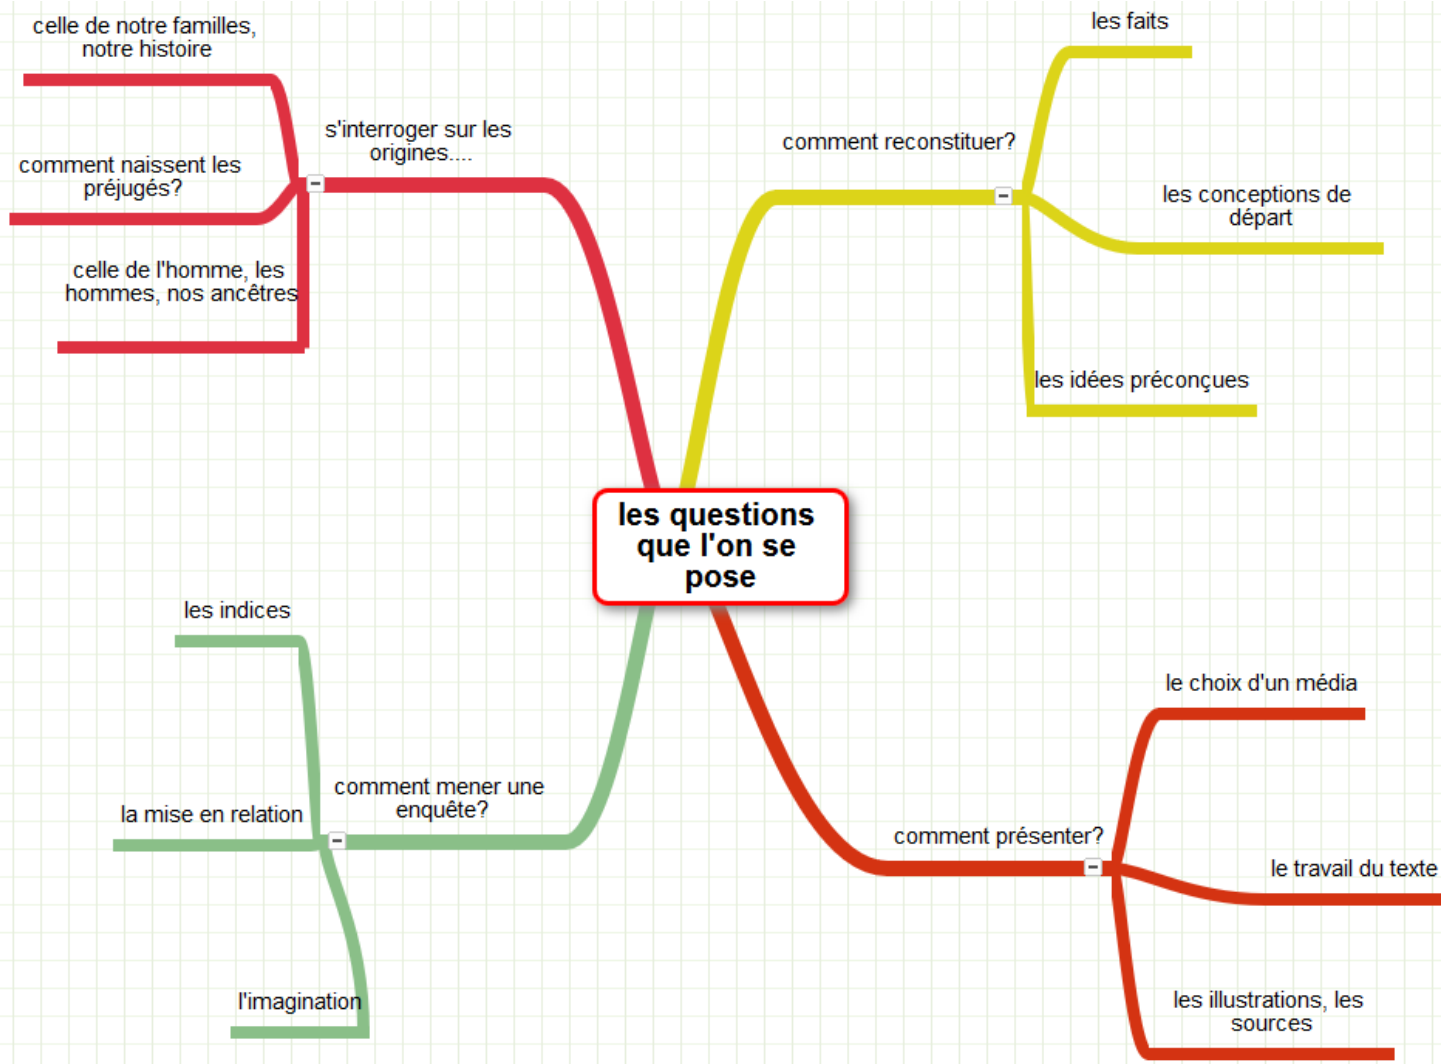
les questions que l'on se pose

s'interroger sur les origines....

celle de notre familles, notre histoire

comment naissent les préjugés?

celle de l'homme, les hommes, nos ancêtres

comment reconstituer?

les faits

les conceptions de départ

les idées préconçues

comment mener une enquête?

les indices

la mise en relation

l'imagination

comment présenter?

le choix d'un média

le travail du texte

les illustrations, les sources